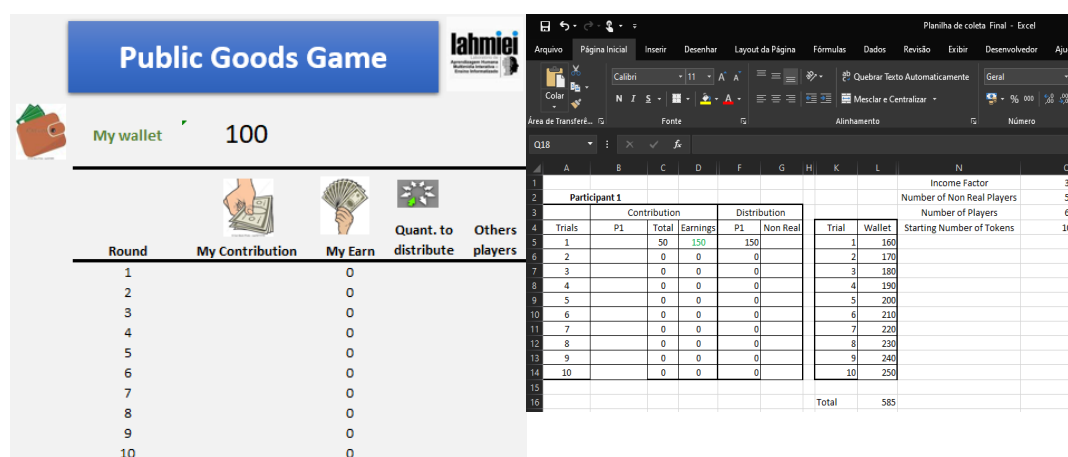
Public Goods Game

lahmiei
Aprendizagem Humana Multimídia Interativa Ensino Informatizado

My wallet 100

| Round | My Contribution | My Earn | Quant. to distribute | Others players |
|---|---|---|---|---|
| 1 | | 0 | | |
| 2 | | 0 | | |
| 3 | | 0 | | |
| 4 | | 0 | | |
| 5 | | 0 | | |
| 6 | | 0 | | |
| 7 | | 0 | | |
| 8 | | 0 | | |
| 9 | | 0 | | |
| 10 | | 0 | | |

Planilha de coleta Final - Excel

Arquivo Página Inicial Inserir Desenhar Layout da Página Fórmulas Dados Revisão Exibir Desenvolvedor Aju

Colar Calibri 11 A A N I S Quebrar Texto Automaticamente Mesclar e Centralizar Geral % 000

Área de Transferê... Fonte Alinhamento Número

Q18 fx

| | A | B | C | D | F | G | H | K | L | N | O |
|---|---|---|---|---|---|---|---|---|---|---|---|
| 1 | | | | | | | | | | Income Factor | 3 |
| 2 | | Participant 1 | | | | | | | | Number of Non Real Players | 5 |
| 3 | | | Contribution | | Distribution | | | | | Number of Players | 6 |
| 4 | Trials | P1 | Total | Earnings | P1 | Non Real | | Trial | Wallet | Starting Number of Tokens | 1( |
| 5 | 1 | | 50 | 150 | 150 | | | 1 | 160 | | |
| 6 | 2 | | 0 | 0 | 0 | | | 2 | 170 | | |
| 7 | 3 | | 0 | 0 | 0 | | | 3 | 180 | | |
| 8 | 4 | | 0 | 0 | 0 | | | 4 | 190 | | |
| 9 | 5 | | 0 | 0 | 0 | | | 5 | 200 | | |
| 10 | 6 | | 0 | 0 | 0 | | | 6 | 210 | | |
| 11 | 7 | | 0 | 0 | 0 | | | 7 | 220 | | |
| 12 | 8 | | 0 | 0 | 0 | | | 8 | 230 | | |
| 13 | 9 | | 0 | 0 | 0 | | | 9 | 240 | | |
| 14 | 10 | | 0 | 0 | 0 | | | 10 | 250 | | |
| 15 | | | | | | | | | | | |
| 16 | | | | | | | | Total | 585 | | |